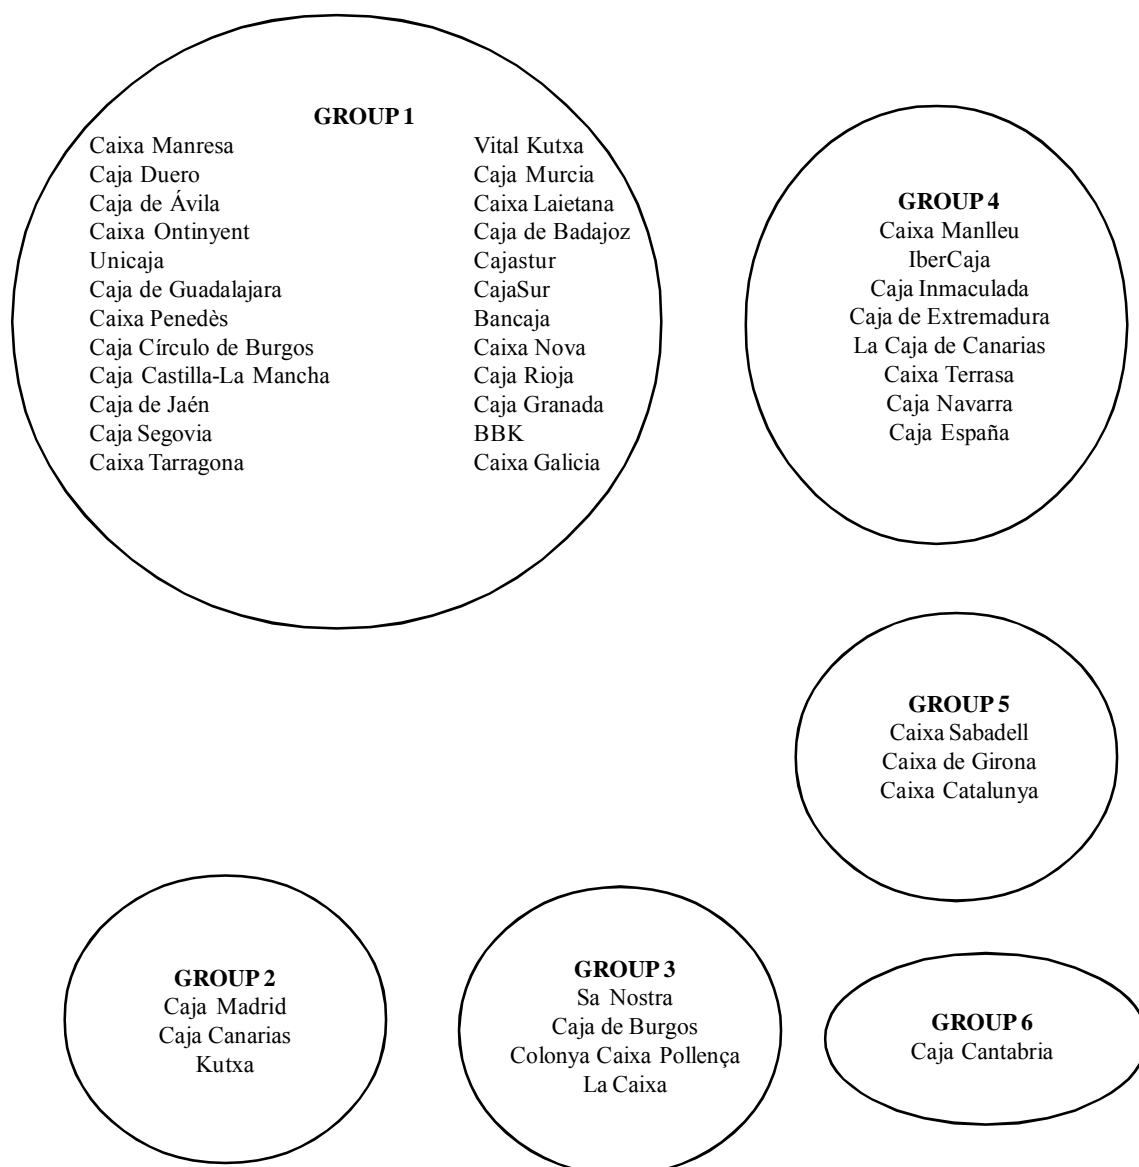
GROUP 1

Caixa Manresa
Caja Duero
Caja de Ávila
Caixa Ontinyent
Unicaja
Caja de Guadalajara
Caixa Penedès
Caja Círculo de Burgos
Caja Castilla-La Mancha
Caja de Jaén
Caja Segovia
Caixa Tarragona

Vital Kutxa
Caja Murcia
Caixa Laietana
Caja de Badajoz
Cajastur
CajaSur
Bancaja
Caixa Nova
Caja Rioja
Caja Granada
BBK
Caixa Galicia

GROUP 4
Caixa Manlleu
IberCaja
Caja Inmaculada
Caja de Extremadura
La Caja de Canarias
Caixa Terrasa
Caja Navarra
Caja España

GROUP 5
Caixa Sabadell
Caixa de Girona
Caixa Catalunya

GROUP 2
Caja Madrid
Caja Canarias
Kutxa

GROUP 3
Sa Nostra
Caja de Burgos
Colonya Caixa Pollença
La Caixa

GROUP 6
Caja Cantabria